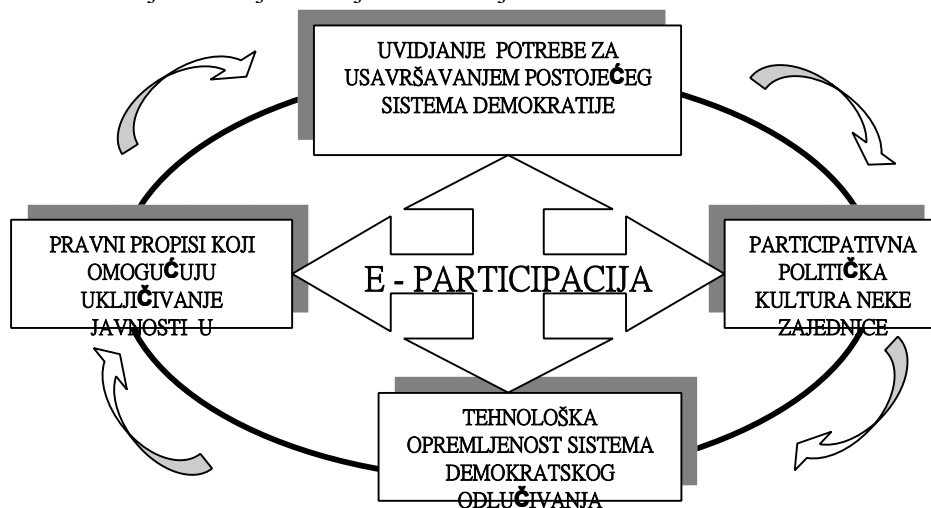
UVIDJANJE POTREBE ZA USAVRŠAVANJEM POSTOJEĆEG SISTEMA DEMOKRATIJE

PRAVNI PROPISI KOJI OMOGUĆUJU UKLJIČIVANJE JAVNOSTI U

E - PARTICIPACIJA

PARTICIPATIVNA POLITIČKA KULTURA NEKE ZAJEDNICE

TEHNOLOŠKA OPREMLJENOST SISTEMA DEMOKRATSKOG ODLUČIVANJA